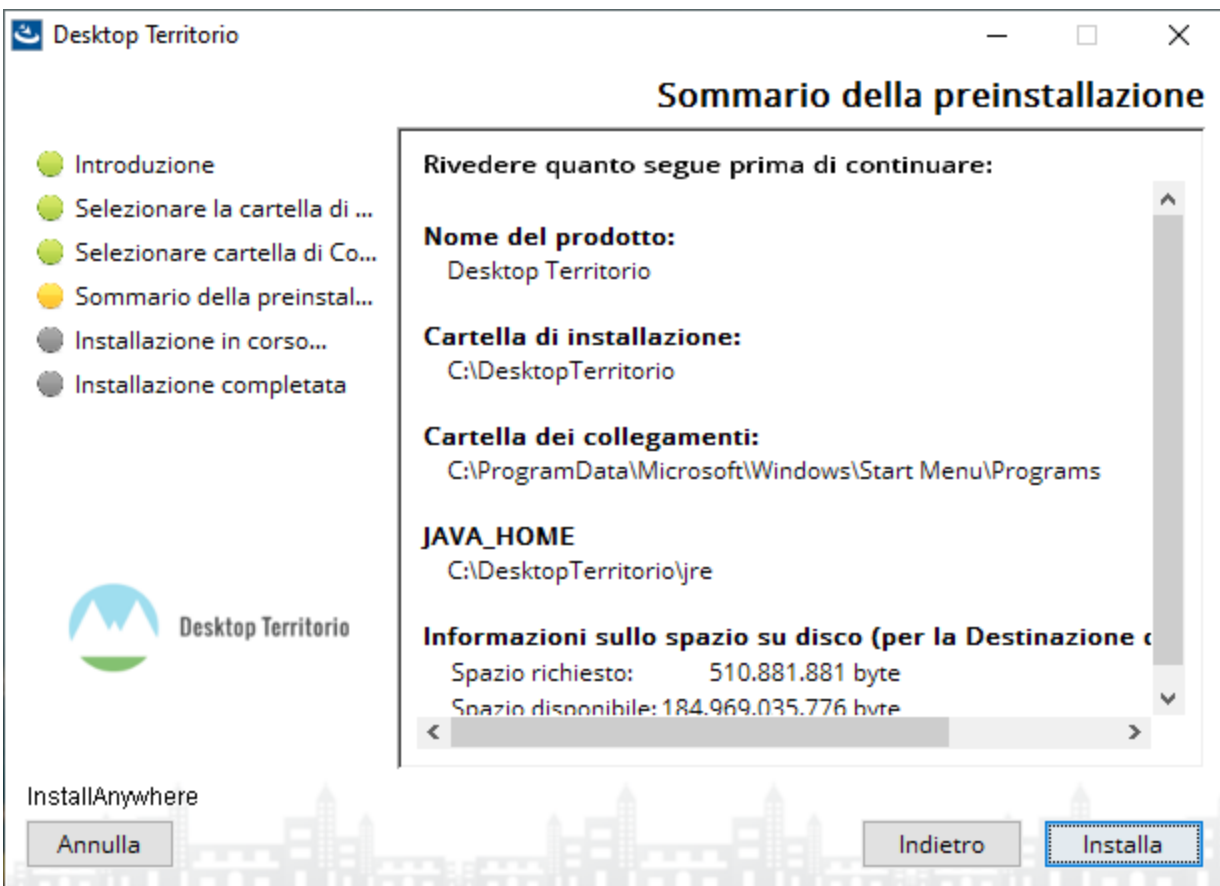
Desktop Territorio

Sommario della preinstallazione

Introduzione
Selezionare la cartella di ...
Selezionare cartella di Co...
Sommario della preinstal...
Installazione in corso...
Installazione completata

Desktop Territorio

Rivedere quanto segue prima di continuare:

Nome del prodotto:
Desktop Territorio

Cartella di installazione:
C:\DesktopTerritorio

Cartella dei collegamenti:
C:\ProgramData\Microsoft\Windows\Start Menu\Programs

JAVA_HOME
C:\DesktopTerritorio\jre

Informazioni sullo spazio su disco (per la Destinazione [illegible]
Spazio richiesto: 510.881.881 byte
Spazio disponibile: 184.969.035.776 byte

InstallAnywhere

Annulla

Indietro

Installa